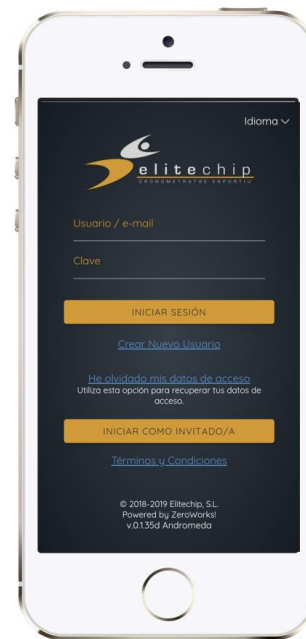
Idioma

elitechip
CRONOMETRATGE ESPORTIU

Usuario / e-mail

Clave

INICIAR SESIÓN

Crear Nuevo Usuario

He olvidado mis datos de acceso
Utiliza esta opción para recuperar tus datos de acceso.

INICIAR COMO INVITADO/A

Términos y Condiciones

© 2018-2019 Elitechip, S.L.
Powered by ZeroWorks!
v.0.1.35d Andromeda